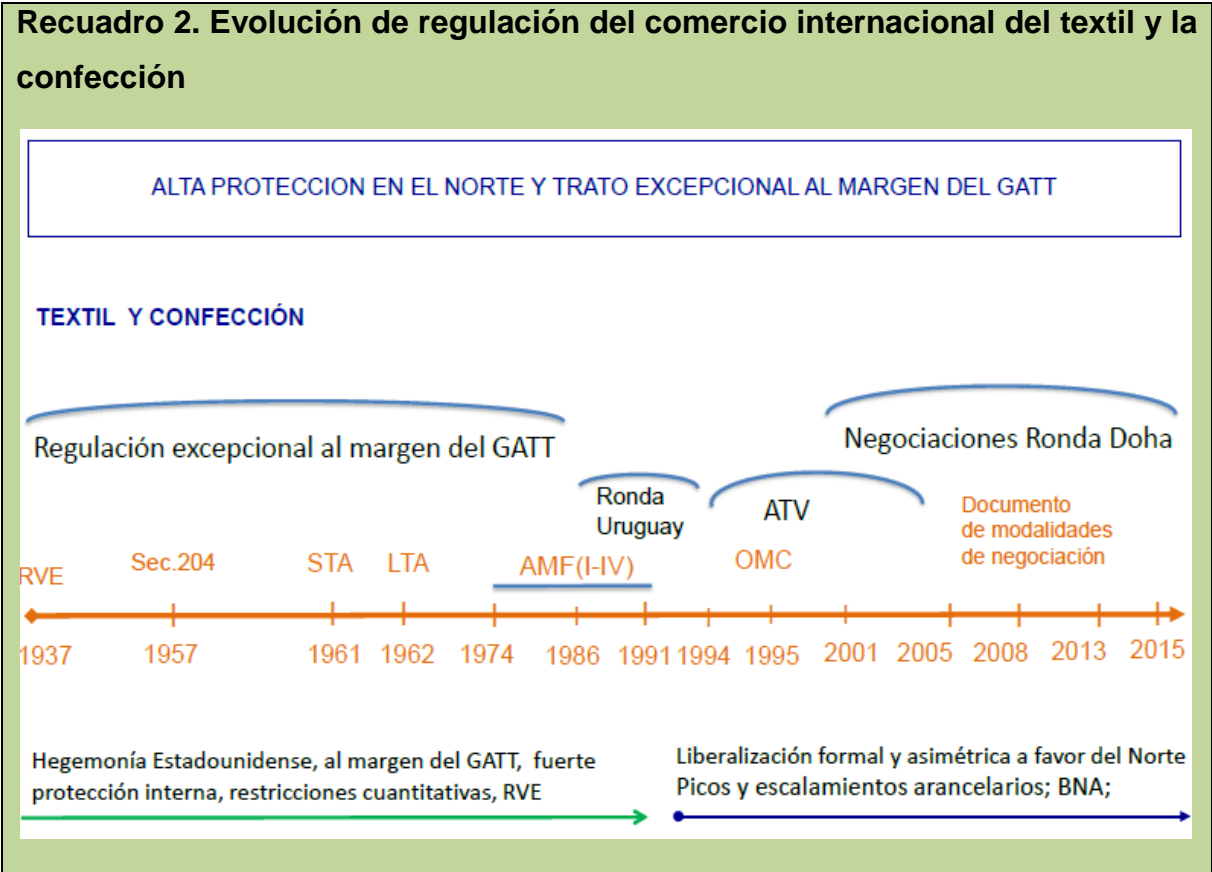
**Recuadro 2. Evolución de regulación del comercio internacional del textil y la confección**

ALTA PROTECCION EN EL NORTE Y TRATO EXCEPCIONAL AL MARGEN DEL GATT

TEXTIL Y CONFECCIÓN

Regulación excepcional al margen del GATT

Negociaciones Ronda Doha

Ronda Uruguay

ATV

Documento de modalidades de negociación

RVE

Sec.204

STA

LTA

AMF(I-IV)

OMC

1937 1957 1961 1962 1974 1986 1991 1994 1995 2001 2005 2008 2013 2015

Hegemonía Estadounidense, al margen del GATT, fuerte protección interna, restricciones cuantitativas, RVE

Liberalización formal y asimétrica a favor del Norte
Picos y escalamientos arancelarios; BNA;